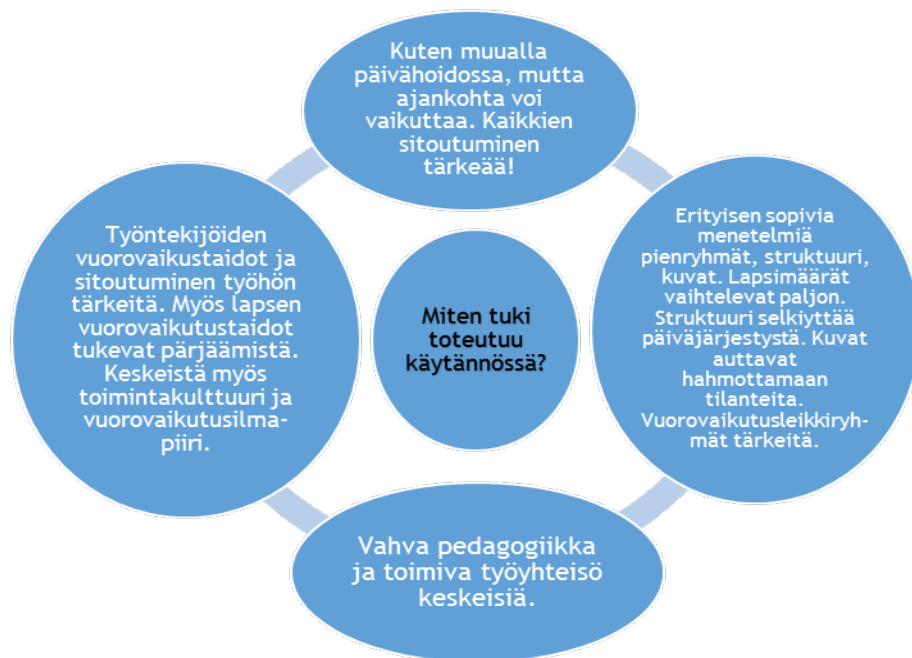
Miten tuki toteutuu käytännössä?

Kuten muualla päivähoidossa, mutta ajankohta voi vaikuttaa. Kaikkien sitoutuminen tärkeää!

Erityisen sopivia menetelmiä pienryhmät, struktuuri, kuvat. Lapsimäärät vaihtelevat paljon. Struktuuri selkiyttää päiväjärjestystä. Kuvat auttavat hahmottamaan tilanteita. Vuorovaikutusleikkiryhmät tärkeitä.

Vahva pedagogiikka ja toimiva työyhteisö keskeisiä.

Työntekijöiden vuorovaikustaidot ja sitoutuminen työhön tärkeitä. Myös lapsen vuorovaikutustaidot tukevat pärjäämistä. Keskeistä myös toimintakulttuuri ja vuorovaikutusilmapiiri.